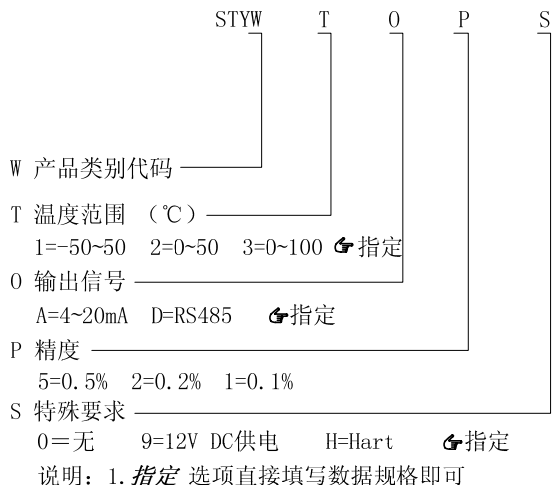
STYW T O P S

W 产品类别代码

T 温度范围 （℃）

1=-50~50 2=0~50 3=0~100 ☛指定

O 输出信号

A=4~20mA D=RS485 ☛指定

P 精度

5=0.5% 2=0.2% 1=0.1%

S 特殊要求

0＝无 9=12V DC供电 H=Hart ☛指定

说明：1. ***指定*** 选项直接填写数据规格即可